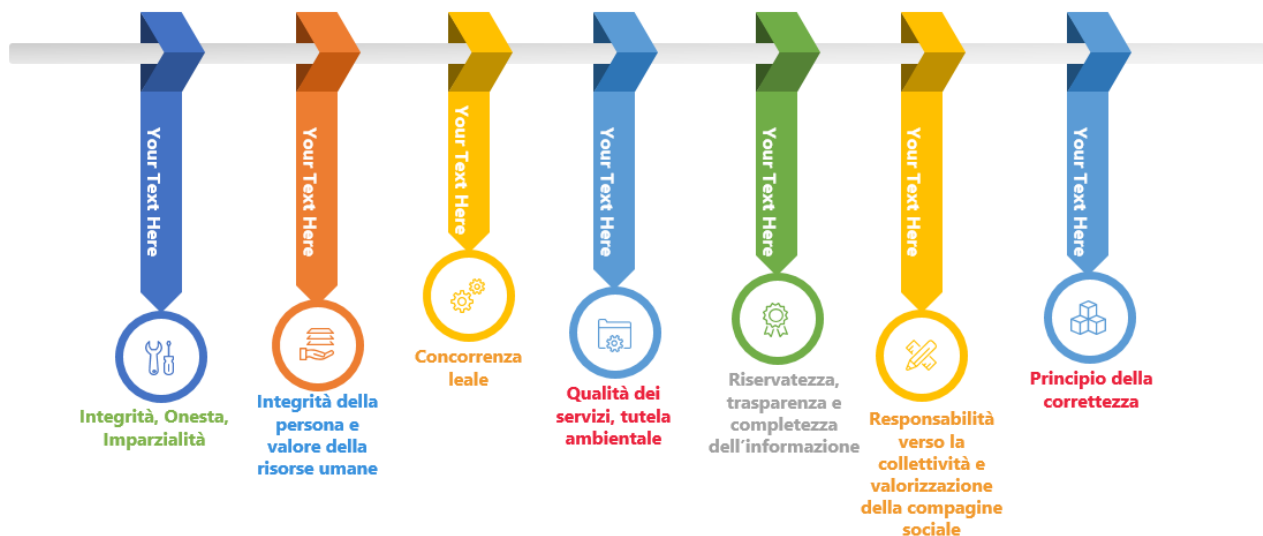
Your Text Here

Integrità, Onesta, Imparzialità

Your Text Here

Integrità della persona e valore della risorse umane

Your Text Here

Concorrenza leale

Your Text Here

Qualità dei servizi, tutela ambientale

Your Text Here

Riservatezza, trasparenza e completezza dell'informazione

Your Text Here

Responsabilità verso la collettività e valorizzazione della compagine sociale

Your Text Here

Principio della correttezza